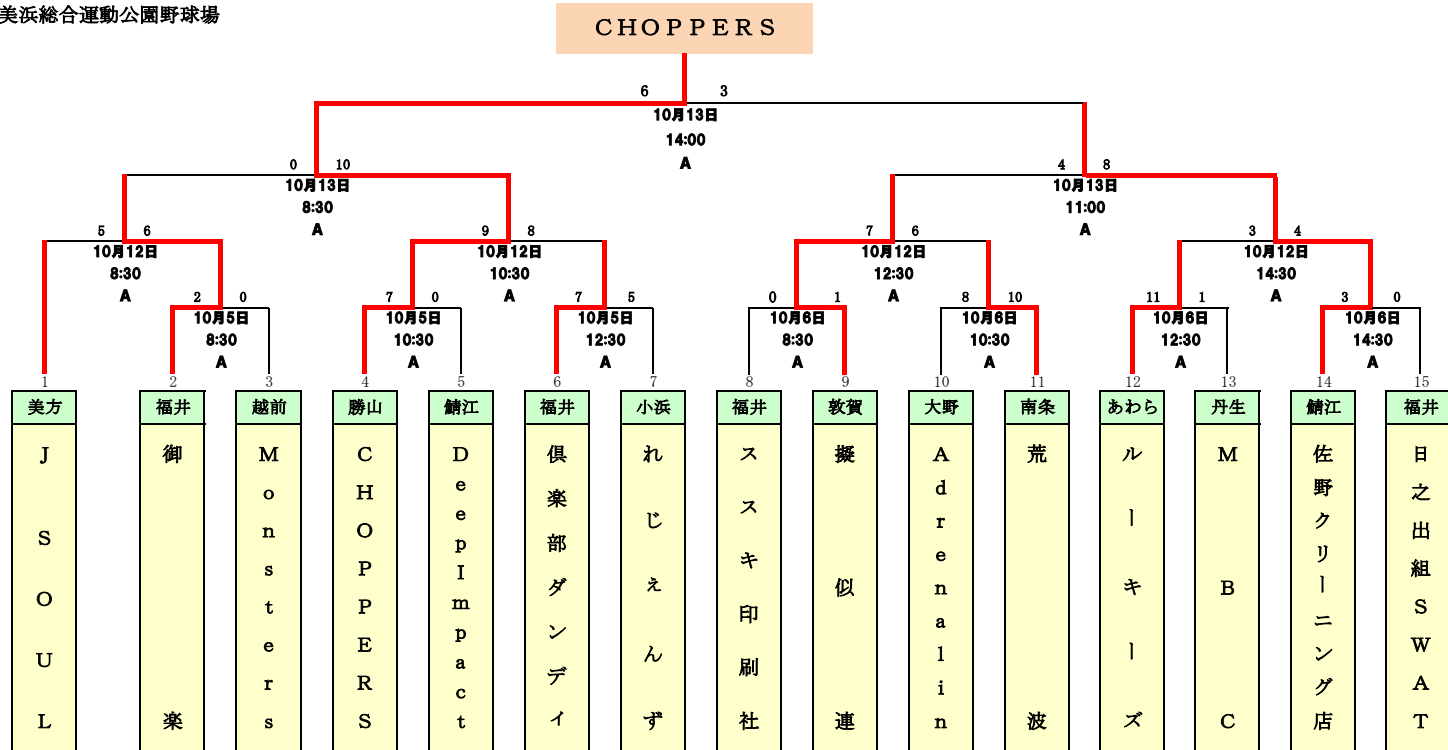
美浜総合運動公園野球場

CHOPPERS

6 3
10月13日
14:00
A

0 10
10月13日
8:30
A

4 8
10月13日
11:00
A

5 6
10月12日
8:30
A

9 8
10月12日
10:30
A

7 6
10月12日
12:30
A

3 4
10月12日
14:30
A

2 0
10月5日
8:30
A

7 0
10月5日
10:30
A

7 5
10月5日
12:30
A

0 1
10月6日
8:30
A

8 10
10月6日
10:30
A

11 1
10月6日
12:30
A

3 0
10月6日
14:30
A

1 美方 JSOUL
2 福井 御楽
3 越前 Monsters
4 勝山 CHOPPERS
5 鯖江 DeepImpact
6 福井 倶楽部ダンディ
7 小浜 れじぇんず
8 福井 スス キ印刷社
9 敦賀 擬似連
10 大野 Adrenalin
11 南条 荒波
12 あわら ルーキーズ
13 丹生 MBC
14 鯖江 佐野クリーニング店
15 福井 日之出組SWAT